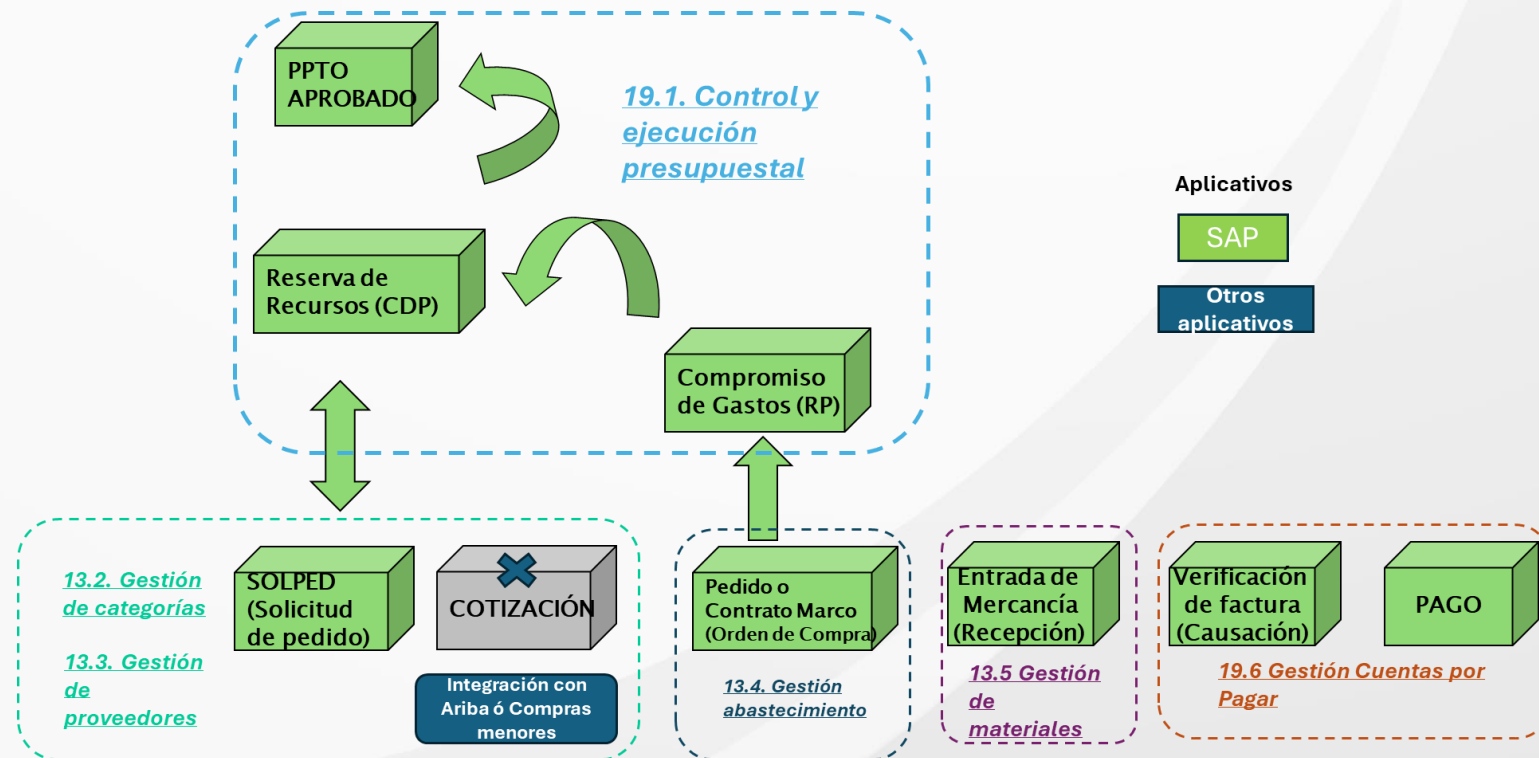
PPTO APROBADO

19.1. Control y ejecución presupuestal

Reserva de Recursos (CDP)

Compromiso de Gastos (RP)

Aplicativos

SAP

Otros aplicativos

13.2. Gestión de categorías

13.3. Gestión de proveedores

SOLPED (Solicitud de pedido)

COTIZACIÓN

Integración con Ariba ó Compras menores

Pedido o Contrato Marco (Orden de Compra)

13.4. Gestión abastecimiento

Entrada de Mercancía (Recepción)

13.5 Gestión de materiales

Verificación de factura (Causación)

PAGO

19.6 Gestión Cuentas por Pagar